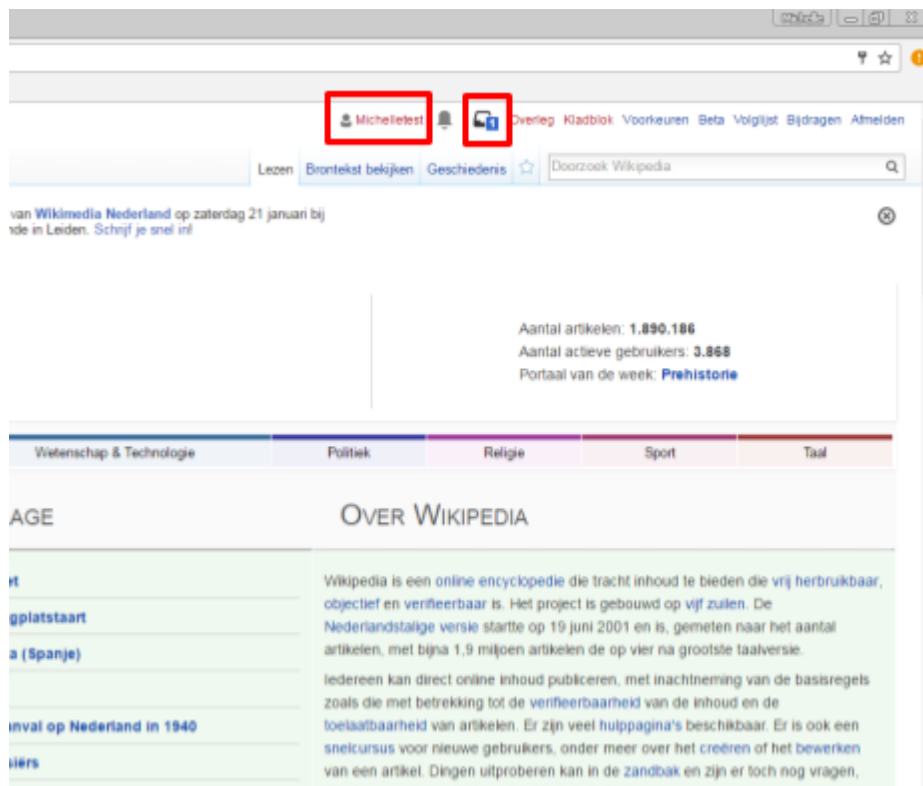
Michelletest 1 Overleg Kladblok Voorkeuren Beta Volglijst Bijdragen Afmelden

Lezen Brontekst bekijken Geschiedenis Doorzoek Wikipedia

van Wikimedia Nederland op zaterdag 21 januari bij nde in Leiden. Schrijf je snel in!

Aantal artikelen: 1.890.186
Aantal actieve gebruikers: 3.868
Portaal van de week: Prehistorie

Wetenschap & Technologie | Politiek | Religie | Sport | Taal

AGE

et
gplatstaart
a (Spanje)
nval op Nederland in 1940
siërs

OVER WIKIPEDIA

Wikipedia is een online encyclopedie die tracht inhoud te bieden die vrij herbruikbaar, objectief en verifieerbaar is. Het project is gebouwd op vijf zuilen. De Nederlandstalige versie startte op 19 juni 2001 en is, gemeten naar het aantal artikelen, met bijna 1,9 miljoen artikelen de op vier na grootste taalversie.

Iedereen kan direct online inhoud publiceren, met inachtneming van de basisregels zoals die met betrekking tot de verifieerbaarheid van de inhoud en de toelaatbaarheid van artikelen. Er zijn veel hulppagina's beschikbaar. Er is ook een snelcursus voor nieuwe gebruikers, onder meer over het creëren of het bewerken van een artikel. Dingen uitproberen kan in de zandbak en zijn er toch nog vragen,